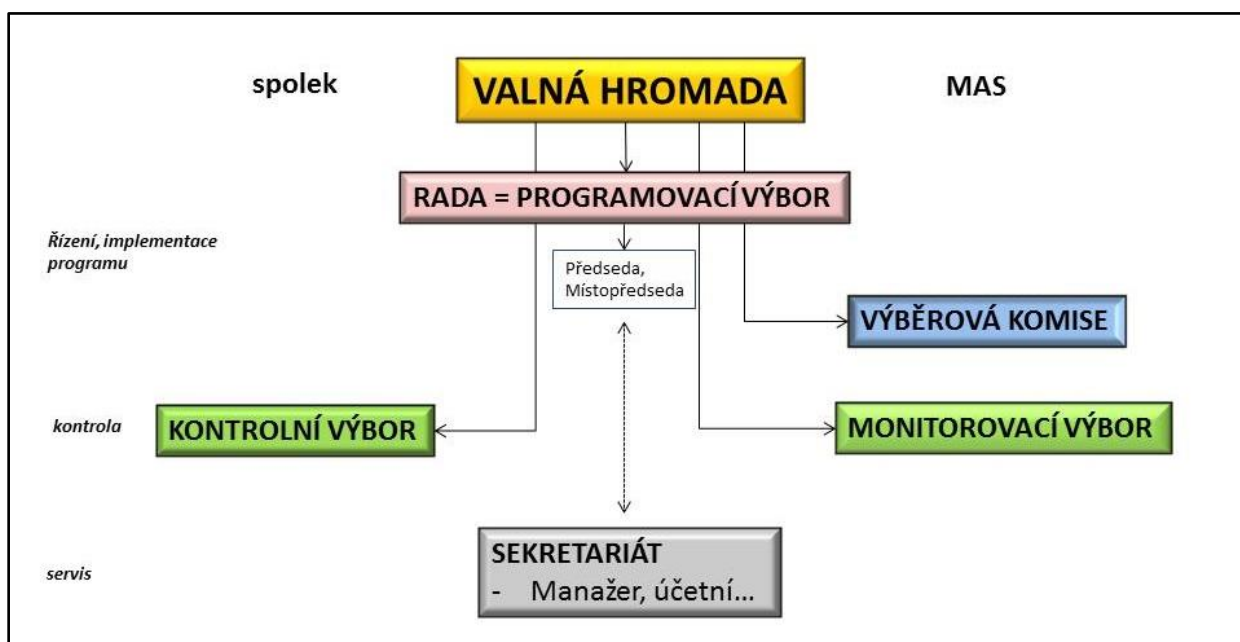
spolek

VALNÁ HROMADA

MAS

RADA = PROGRAMOVACÍ VÝBOR

Řízení, implementace programu

Předseda, Místopředseda

VÝBĚROVÁ KOMISE

kontrola

KONTROLNÍ VÝBOR

MONITOROVACÍ VÝBOR

servis

SEKRETARIÁT
- Manažer, účetní...